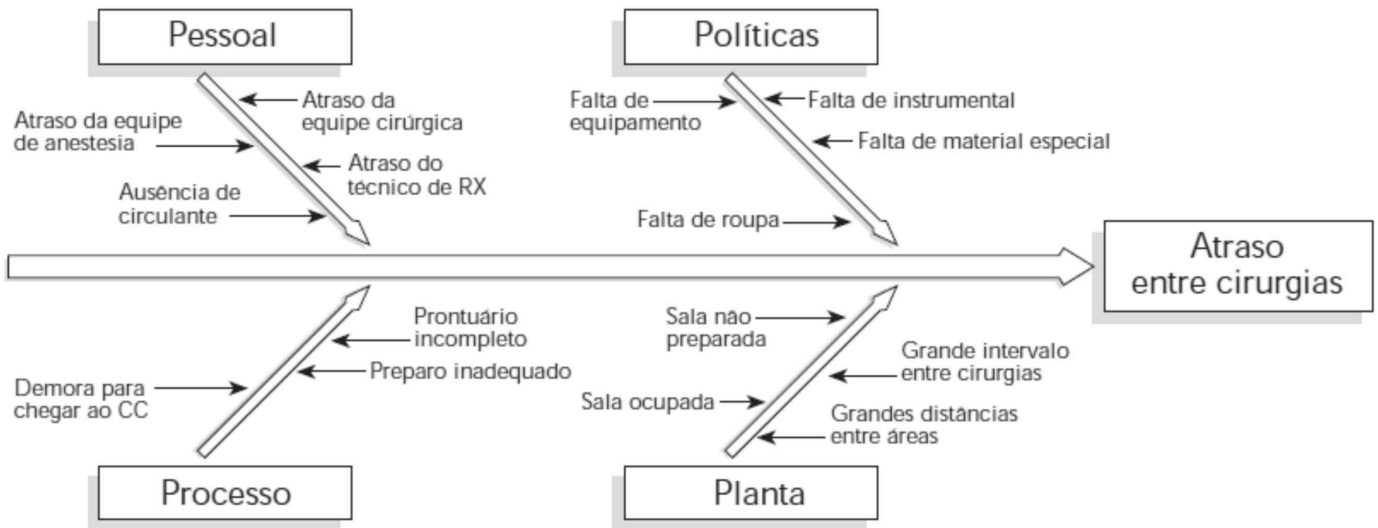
Pessoal

Atraso da equipe cirúrgica

Atraso da equipe de anestesia

Atraso do técnico de RX

Ausência de circulante

Políticas

Falta de equipamento

Falta de instrumental

Falta de material especial

Falta de roupa

Atraso entre cirurgias

Prontuário incompleto

Preparo inadequado

Demora para chegar ao CC

Processo

Sala não preparada

Grande intervalo entre cirurgias

Sala ocupada

Grandes distâncias entre áreas

Planta